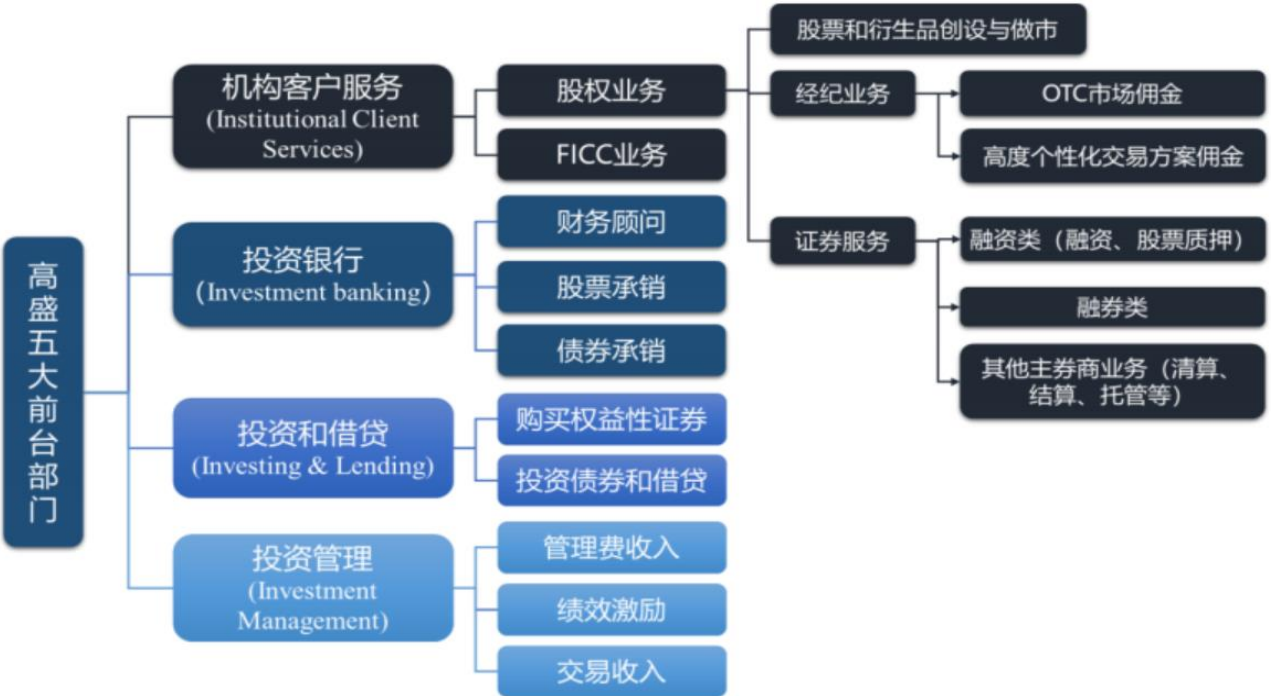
高盛五大前台部门

机构客户服务
(Institutional Client Services)

股权业务

FICC业务

股票和衍生品创设与做市

经纪业务

OTC市场佣金

高度个性化交易方案佣金

证券服务

融资类（融资、股票质押）

融券类

其他主券商业务（清算、结算、托管等）

投资银行
(Investment banking)

财务顾问

股票承销

债券承销

投资和借贷
(Investing & Lending)

购买权益性证券

投资债券和借贷

投资管理
(Investment Management)

管理费收入

绩效激励

交易收入